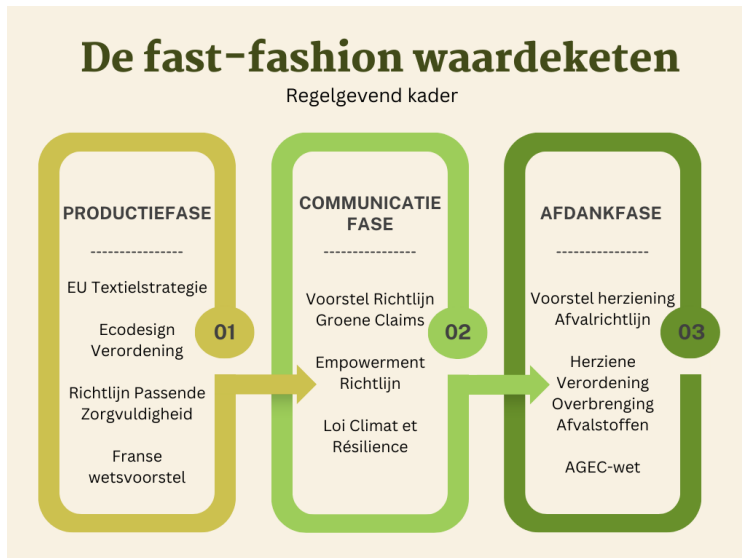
De fast-fashion waardeketen

Regelgevend kader

PRODUCTIEFASE

----------------

EU Textielstrategie

Ecodesign Verordening

Richtlijn Passende Zorgvuldigheid

Franse wetsvoorstel

01

COMMUNICATIE FASE

----------------

Voorstel Richtlijn Groene Claims

Empowerment Richtlijn

Loi Climat et Résilience

02

AFDANKFASE

----------------

Voorstel herziening Afvalrichtlijn

Herziene Verordening Overbrenging Afvalstoffen

AGEC-wet

03